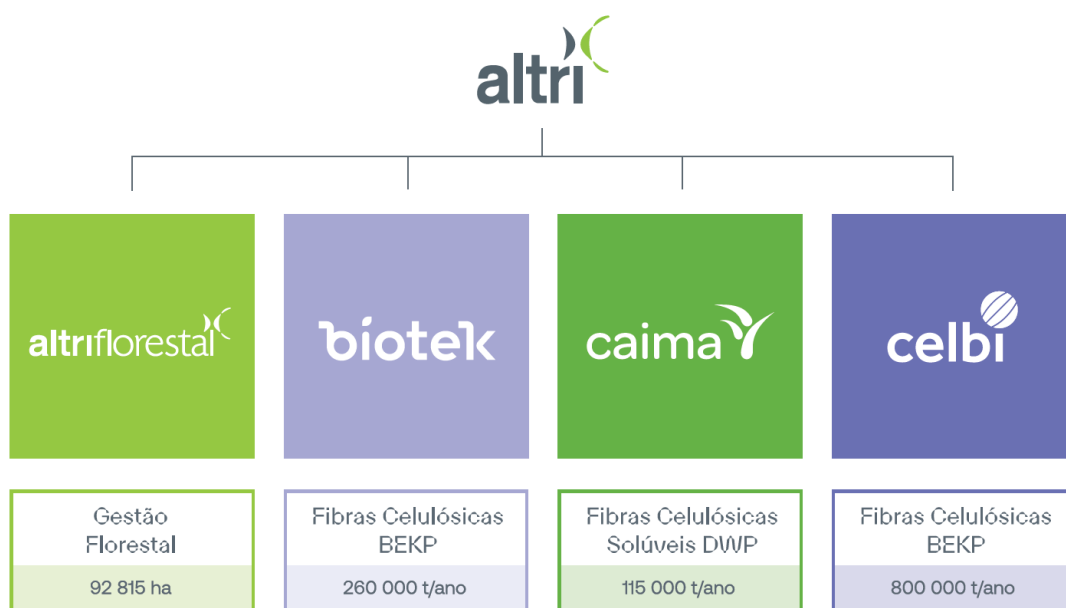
altri

altriflorestal

biotek

caima

celbi

Gestão Florestal

92 815 ha

Fibras Celulósicas BEKP

260 000 t/ano

Fibras Celulósicas Solúveis DWP

115 000 t/ano

Fibras Celulósicas BEKP

800 000 t/ano